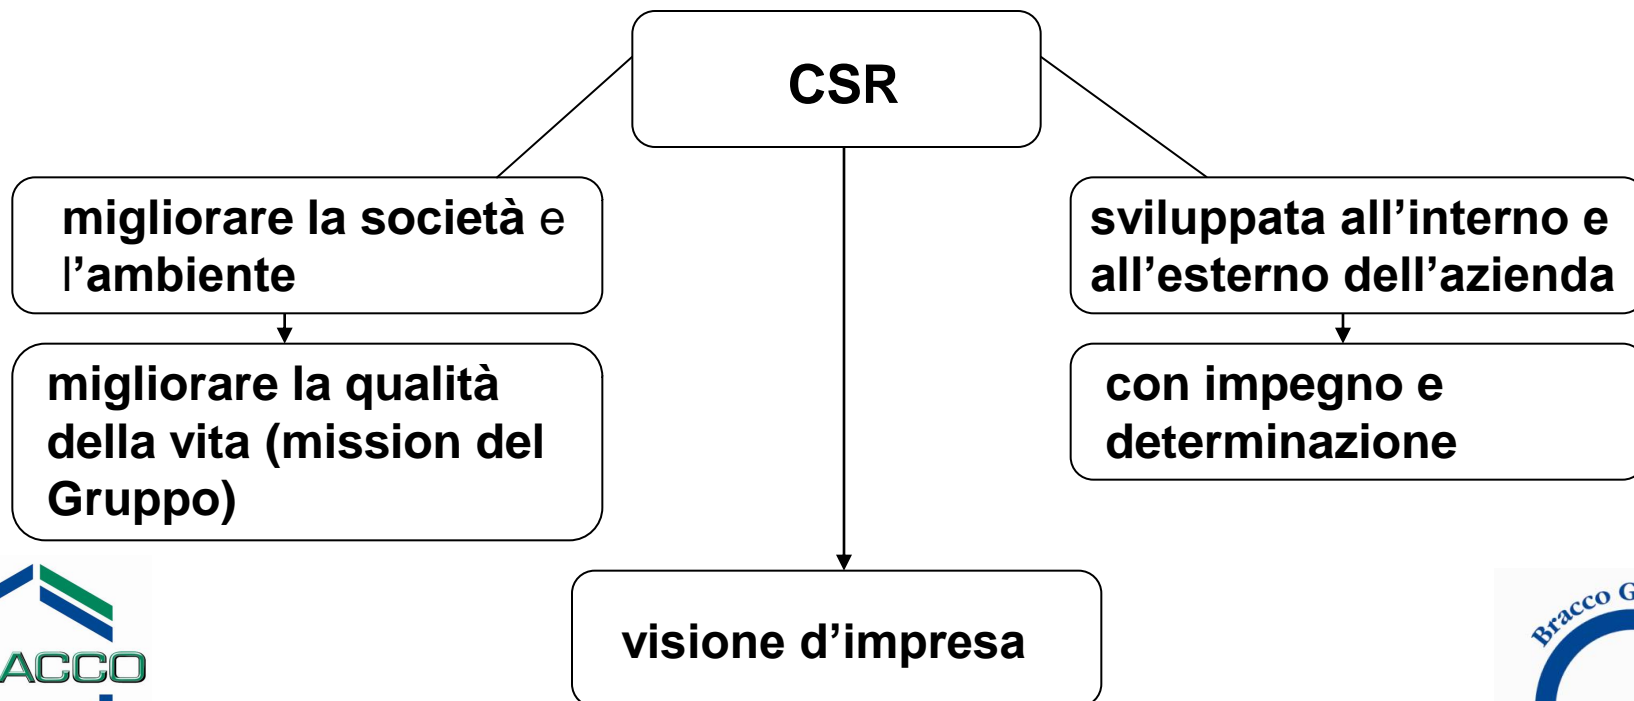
CSR

migliorare la società e l'ambiente

migliorare la qualità della vita (mission del Gruppo)

sviluppata all'interno e all'esterno dell'azienda

con impegno e determinazione

visione d'impresa

ACCO

Bracco G